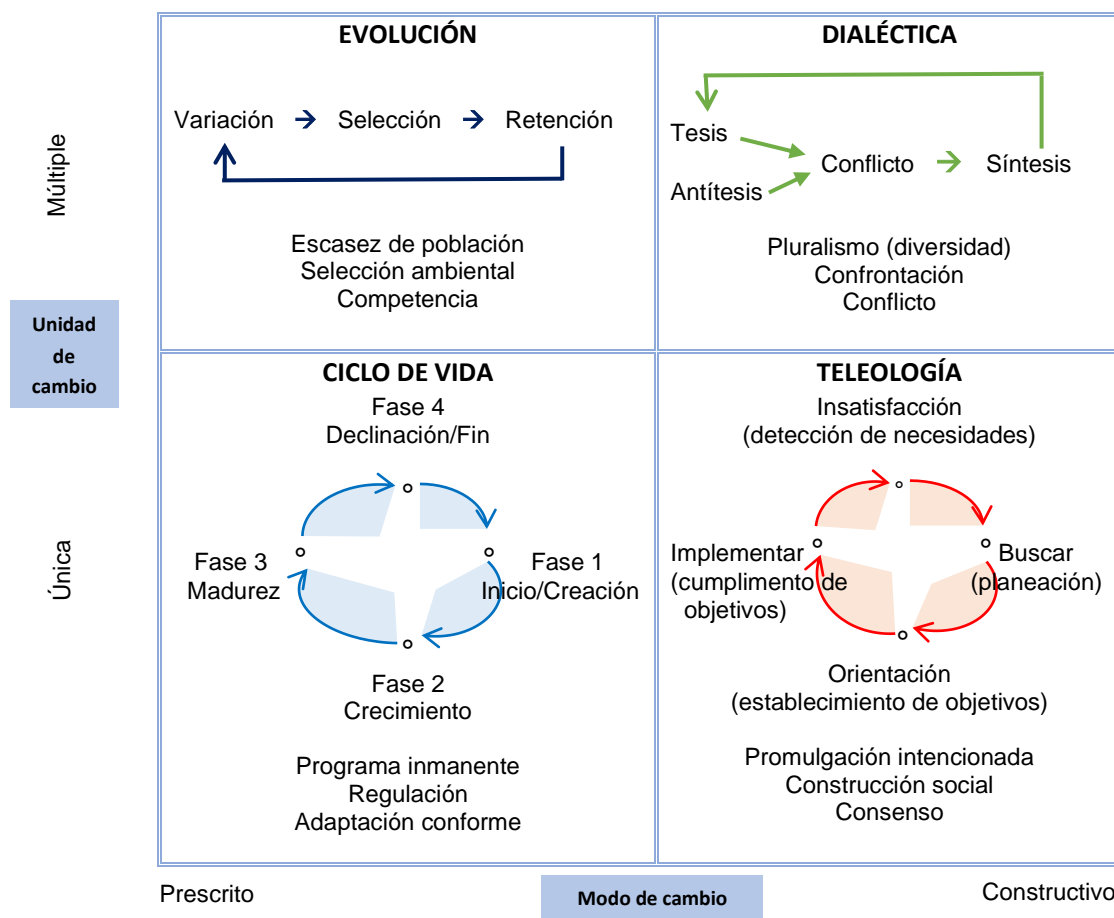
Múltiple

Unidad de cambio

Única

EVOLUCIÓN

Variación → Selección → Retención

Escasez de población
Selección ambiental
Competencia

DIALÉCTICA

Tesis
Antítesis
Conflicto → Síntesis

Pluralismo (diversidad)
Confrontación
Conflicto

CICLO DE VIDA

Fase 4
Declinación/Fin

Fase 3
Madurez

Fase 1
Inicio/Creación

Fase 2
Crecimiento

Programa inmanente
Regulación
Adaptación conforme

TELEOLOGÍA

Insatisfacción
(detección de necesidades)

Implementar
(cumplimiento de objetivos)

Buscar
(planeación)

Orientación
(establecimiento de objetivos)

Promulgación intencionada
Construcción social
Consenso

Prescrito

Modo de cambio

Constructivo